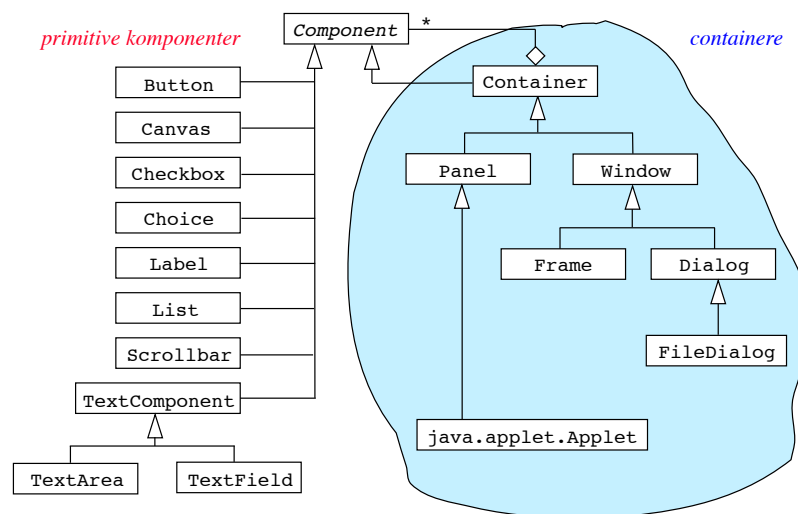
primitive komponenter

Component

*

containere

Button

Canvas

Checkbox

Choice

Label

List

Scrollbar

TextComponent

TextArea

TextField

Container

Panel

Window

Frame

Dialog

FileDialog

java.applet.Applet